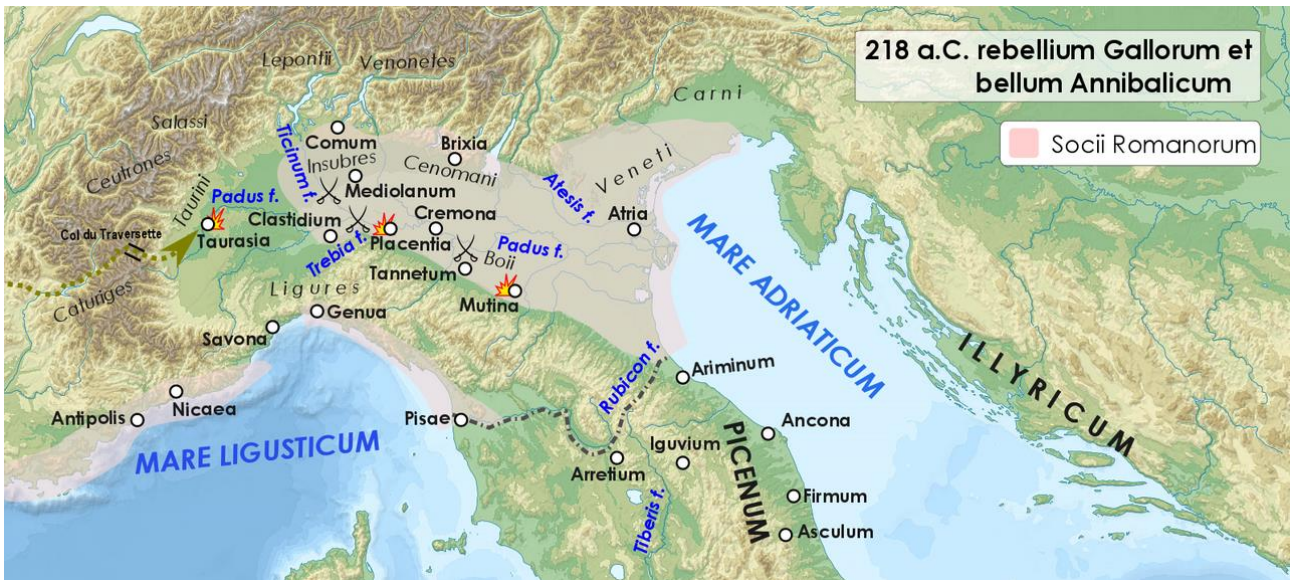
218 a.C. rebellium Gallorum et bellum Annibalicum

Socii Romanorum

Lepontii
Venonetes
Carni
Salassi
Ceutrones
Taurini
Comum
Insubres
Brixia
Cenomani
Veneti
Ticinum f.
Mediolanum
Atesis f.
Padus f.
Col du Traversette
Taurasia
Clastidium
Cremona
Atria
Placentia
Trebia f.
Padus f.
Boii
Tannetum
Caturiges
Ligures
Mutina
Genua
Savona
MARE ADRIATICUM
ILLYRICUM
Ariminum
Rubicon f.
Antipolis
Nicaea
Pisae
Ancona
MARE LIGUSTICUM
Iguvium
Arretium
PICENUM
Firmum
Tiberis f.
Asculum